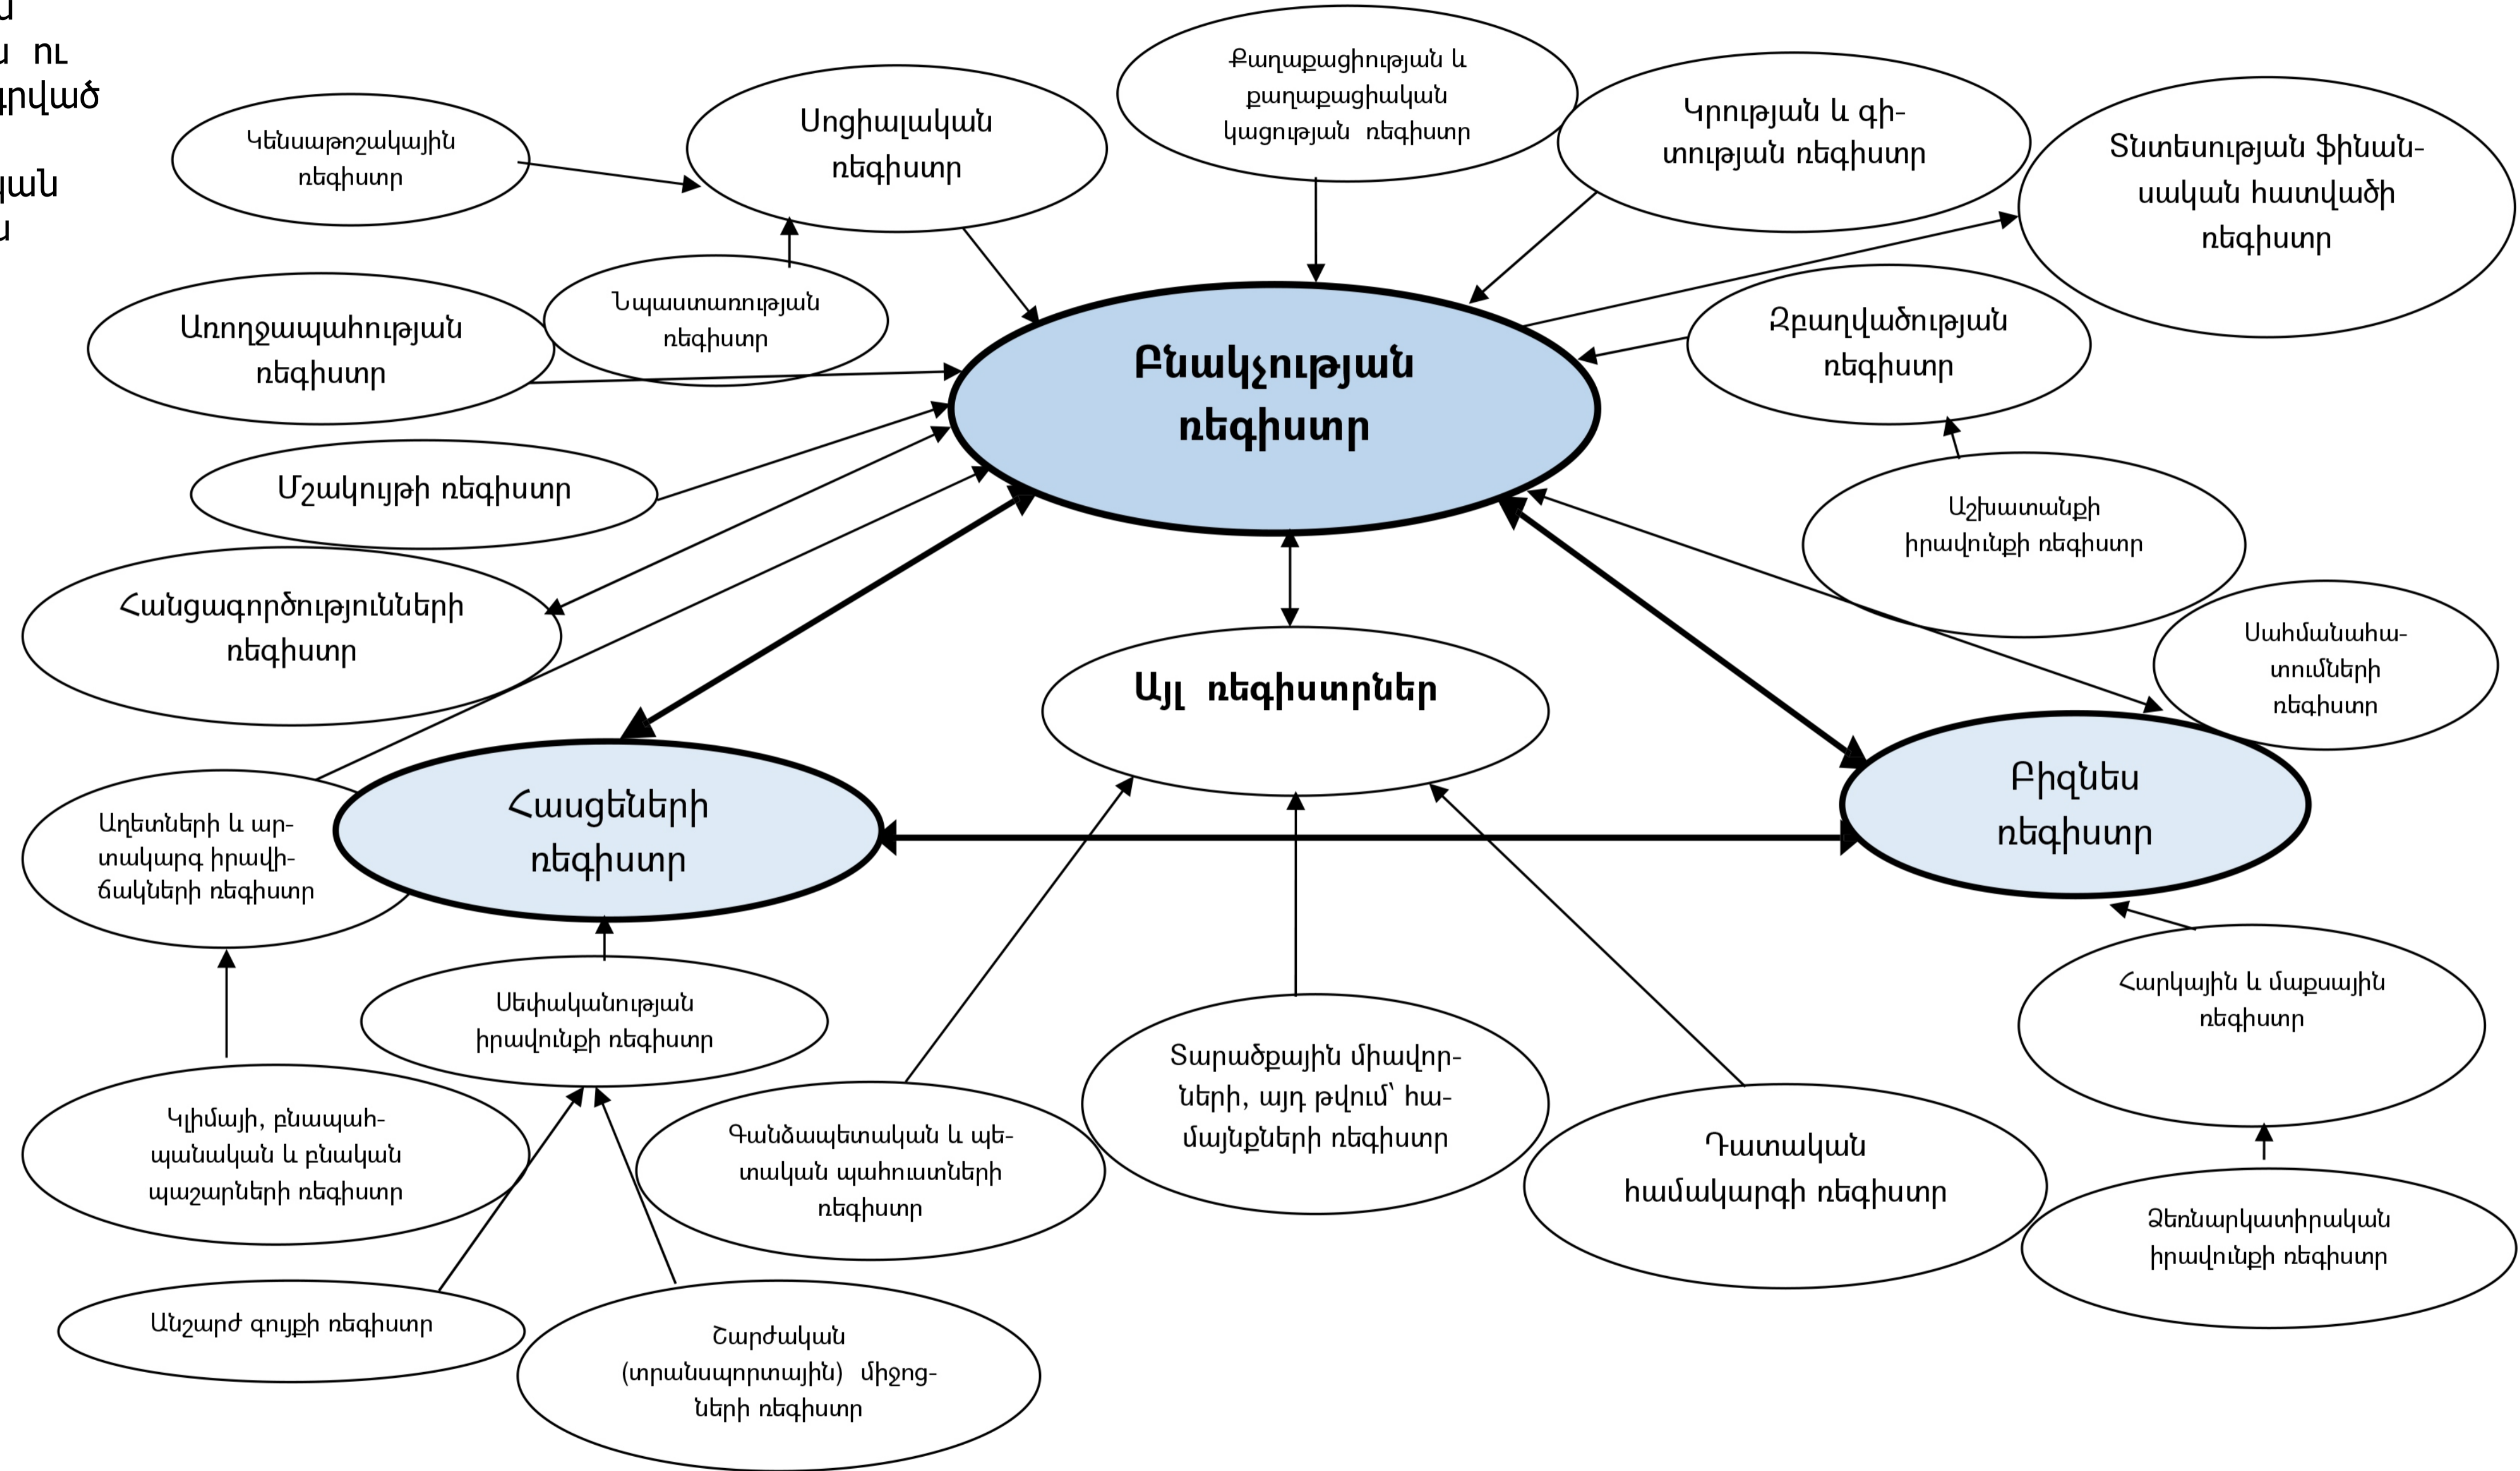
ա
ա ու
գրված
յան
ա

Կենսաթոշակային ռեգիստր

Սոցիալական ռեգիստր

Քաղաքացիության և քաղաքացիական կացության ռեգիստր

Կրության և գիտության ռեգիստր

Տնտեսության ֆինանսական հատվածի ռեգիստր

Նպաստառության ռեգիստր

Առողջապահության ռեգիստր

Բնակչության ռեգիստր

Զբաղվածության ռեգիստր

Մշակույթի ռեգիստր

Աշխատանքի իրավունքի ռեգիստր

Հանցագործությունների ռեգիստր

Սահմանահատումների ռեգիստր

Այլ ռեգիստրներ

Բիզնես ռեգիստր

Հասցեների ռեգիստր

Աղետների և արտակարգ իրավիճակների ռեգիստր

Սեփականության իրավունքի ռեգիստր

Հարկային և մաքսային ռեգիստր

Տարածքային միավորների, այդ թվում՝ համայնքների ռեգիստր

Կլիմայի, բնապահպանական և բնական պաշարների ռեգիստր

Գանձապետական և պետական պահուստների ռեգիստր

Դատական համակարգի ռեգիստր

Ձեռնարկատիրական իրավունքի ռեգիստր

Անշարժ գույքի ռեգիստր

Շարժական (տրանսպորտային) միջոցների ռեգիստր